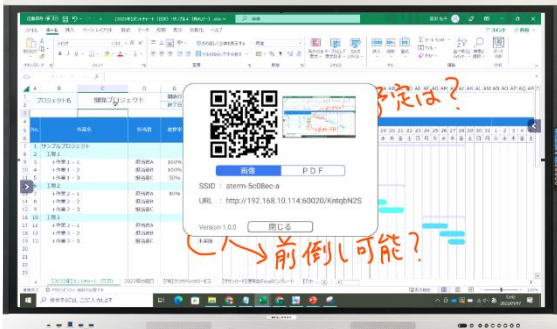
自動保存 ● オフ 2022年度工程表 - 保存済み 検索

ファイル ホーム 挿入 ページレイアウト 数式 データ 校閲 表示 ヘルプ

プロジェクト名 開発プロジェクト

No. 作業名 担当者 進捗率

1 サンプルプロジェクト
工程 1
1 小作業 1 - 1 担当者A 100%
2 小作業 1 - 2 担当者B 100%
3 小作業 1 - 3 担当者C 50%
工程 2
4 小作業 2 - 1 担当者A
5 小作業 2 - 2 担当者B
6 小作業 2 - 3 担当者C
工程 3
7 小作業 3 - 1 担当者A
8 小作業 3 - 2 担当者B
9 小作業 3 - 3 担当者C

予定は？

画像 PDF

SSID : aterm-5c0Bec-a

URL : http://192.168.10.114:60020/KmtqbN2S

Version 1.0.0 閉じる

前倒し可能？

ここに入力して検索